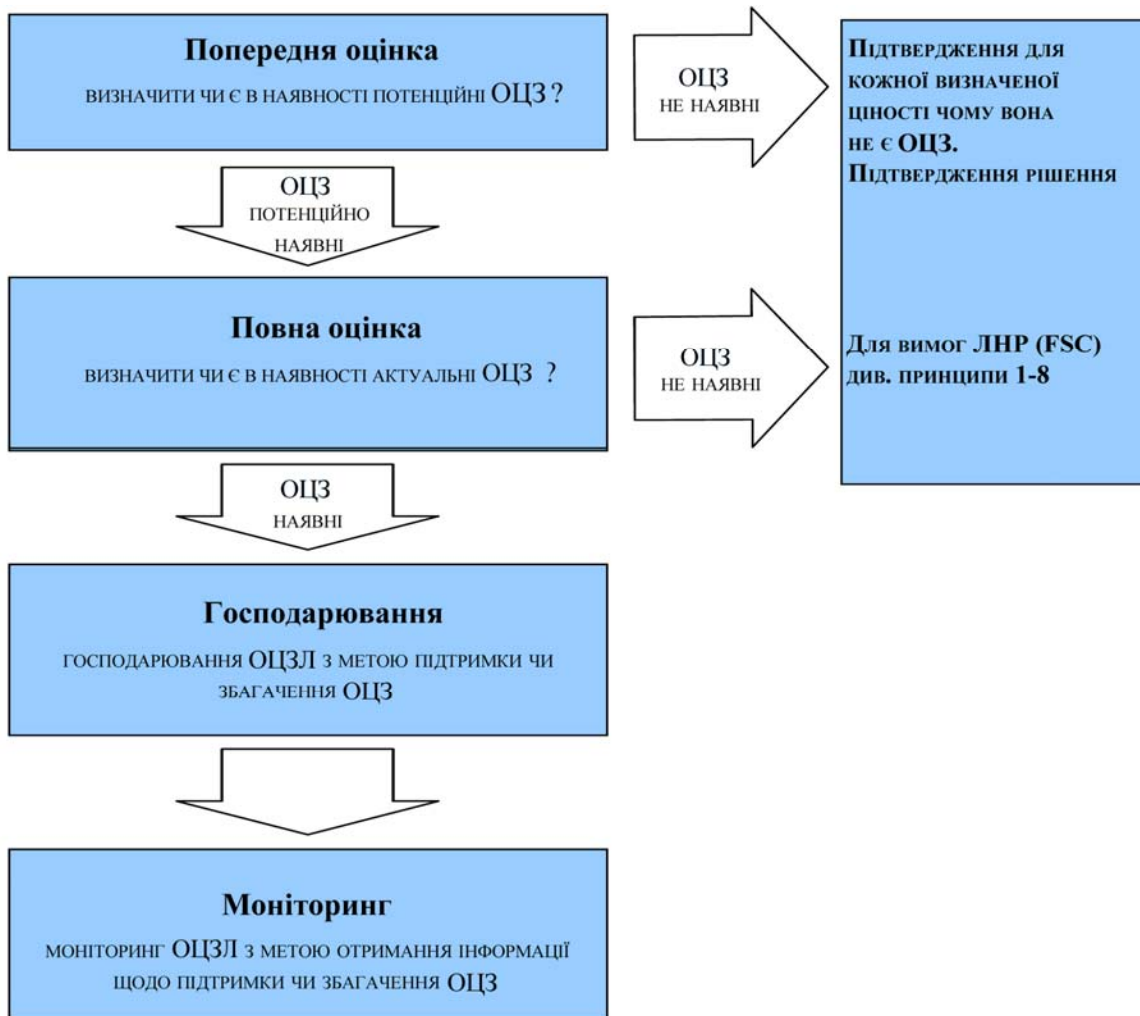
Попередня оцінка

ВИЗНАЧИТИ ЧИ Є В НАЯВНОСТІ ПОТЕНЦІЙНІ ОЦЗ ?

ОЦЗ
НЕ НАЯВНІ

Підтвердження для кожної визначеної цінності чому вона не є ОЦЗ. Підтвердження рішення

ОЦЗ
ПОТЕНЦІЙНО
НАЯВНІ

Повна оцінка

ВИЗНАЧИТИ ЧИ Є В НАЯВНОСТІ АКТУАЛЬНІ ОЦЗ ?

ОЦЗ
НЕ НАЯВНІ

Для вимог ЛНР (FSC) див. принципи 1-8

ОЦЗ
НАЯВНІ

Господарювання

ГОСПОДАРЮВАННЯ ОЦЗЛ З МЕТОЮ ПІДТРИМКИ ЧИ ЗБАГАЧЕННЯ ОЦЗ

Моніторинг

МОНІТОРИНГ ОЦЗЛ З МЕТОЮ ОТРИМАННЯ ІНФОРМАЦІЇ ЩОДО ПІДТРИМКИ ЧИ ЗБАГАЧЕННЯ ОЦЗ